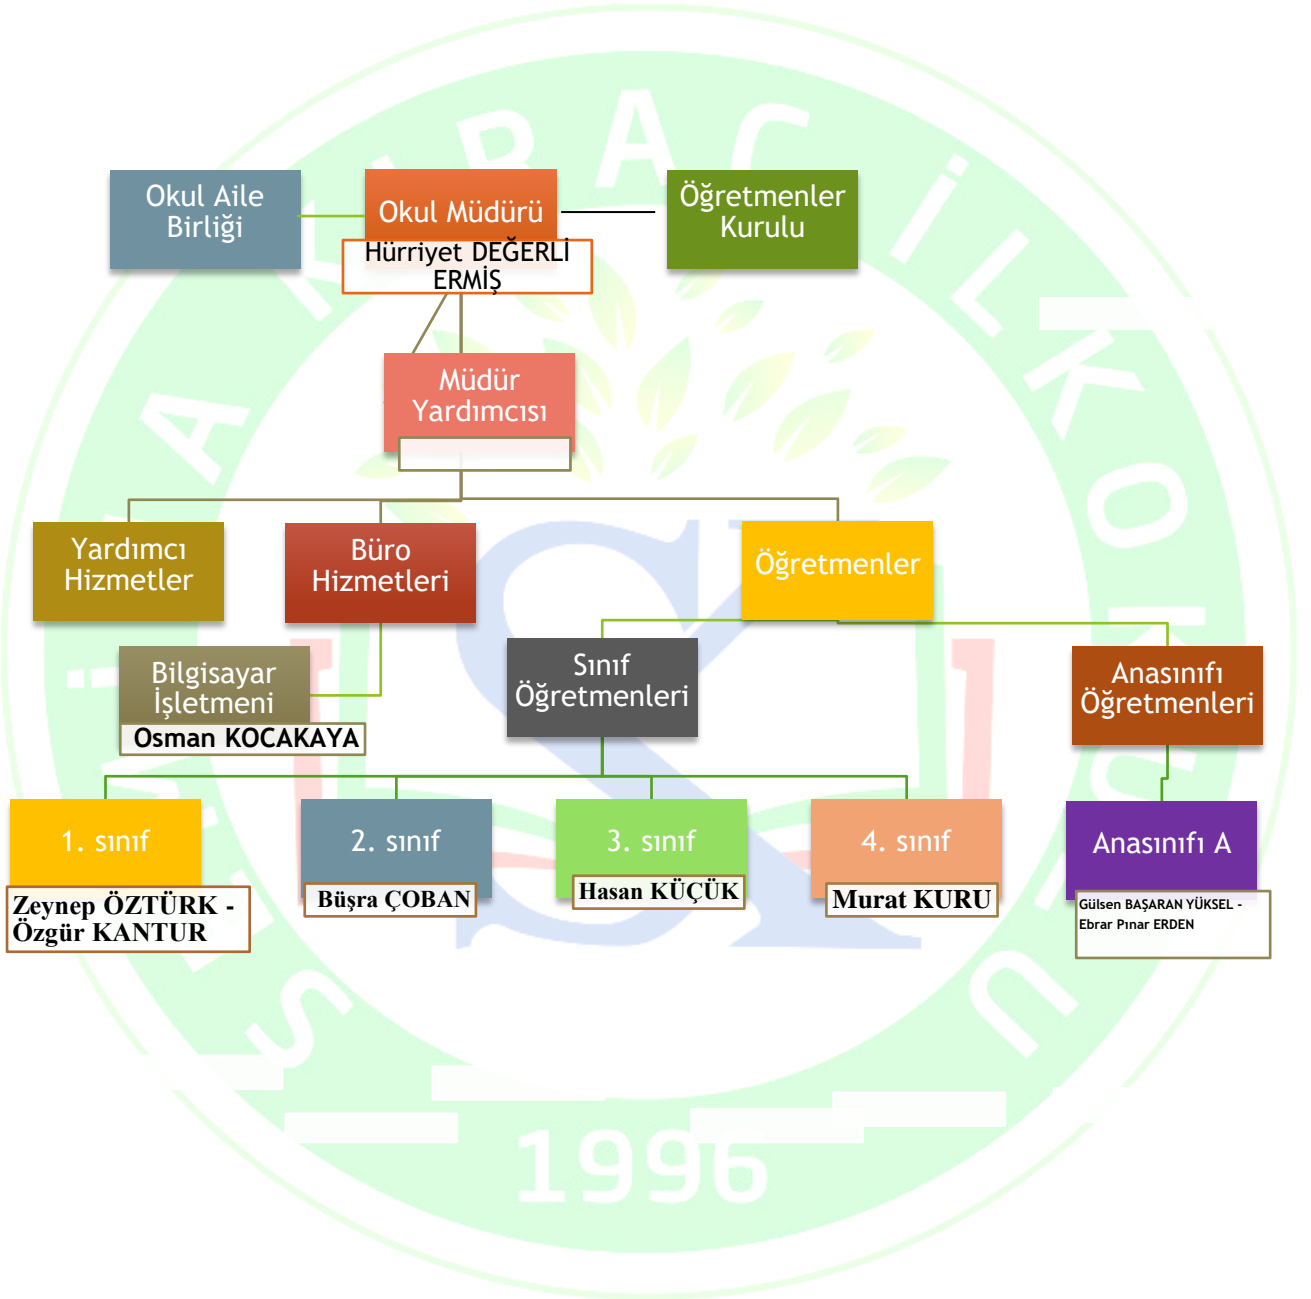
Okul Aile Birliği

Okul Müdürü

Hürriyet DEĞERLİ ERMİŞ

Öğretmenler Kurulu

Müdür Yardımcısı

Yardımcı Hizmetler

Büro Hizmetleri

Öğretmenler

Bilgisayar İşletmeni

Osman KOCAKAYA

Sınıf Öğretmenleri

Anasınıfı Öğretmenleri

1. sınıf

Zeynep ÖZTÜRK - Özgür KANTUR

2. sınıf

Büşra ÇOBAN

3. sınıf

Hasan KÜÇÜK

4. sınıf

Murat KURU

Anasınıfı A

Gülsen BAŞARAN YÜKSEL - Ebrar Pınar ERDEN

1996